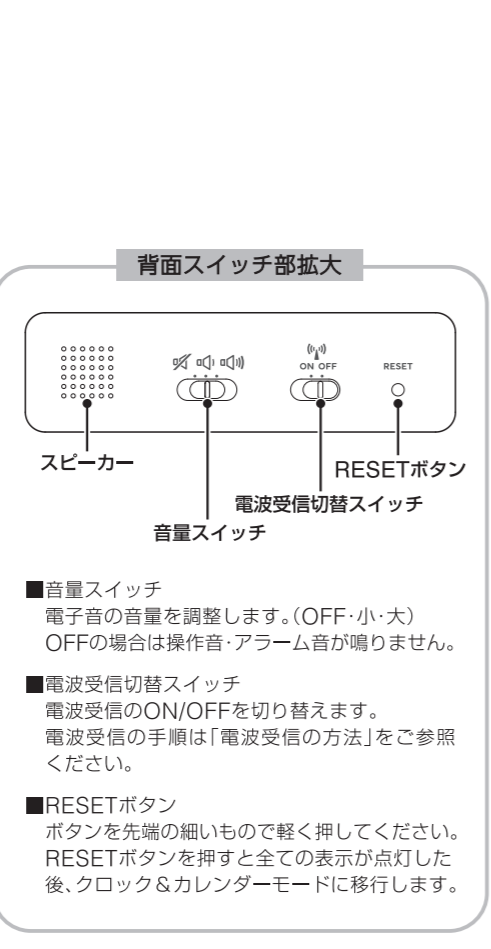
背面スイッチ部拡大

ON OFF

RESET

スピーカー

RESETボタン

電波受信切替スイッチ

音量スイッチ

■音量スイッチ
電子音の音量を調整します。(OFF·小·大)
OFFの場合は操作音·アラーム音が鳴りません。

■電波受信切替スイッチ
電波受信のON/OFFを切り替えます。
電波受信の手順は「電波受信の方法」をご参照ください。

■RESETボタン
ボタンを先端の細いもので軽く押してください。
RESETボタンを押すと全ての表示が点灯した後、クロック&カレンダーモードに移行します。